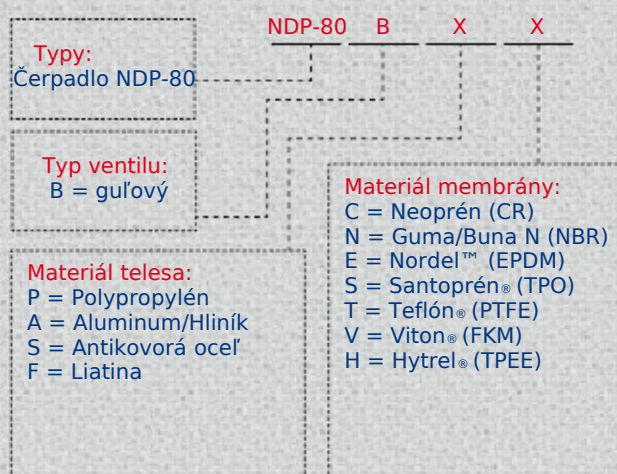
NDP-80 B X X

Typy:
Čerpadlo NDP-80

Typ ventilu:
B = guľový

Materiál membrány:
C = Neoprén (CR)
N = Guma/Buna N (NBR)
E = Nordel™ (EPDM)
S = Santoprén® (TPO)
T = Teflón® (PTFE)
V = Viton® (FKM)
H = Hytrel® (TPEE)

Materiál telesa:
P = Polypropylén
A = Aluminum/Hliník
S = Antikovorá oceľ
F = Liatina